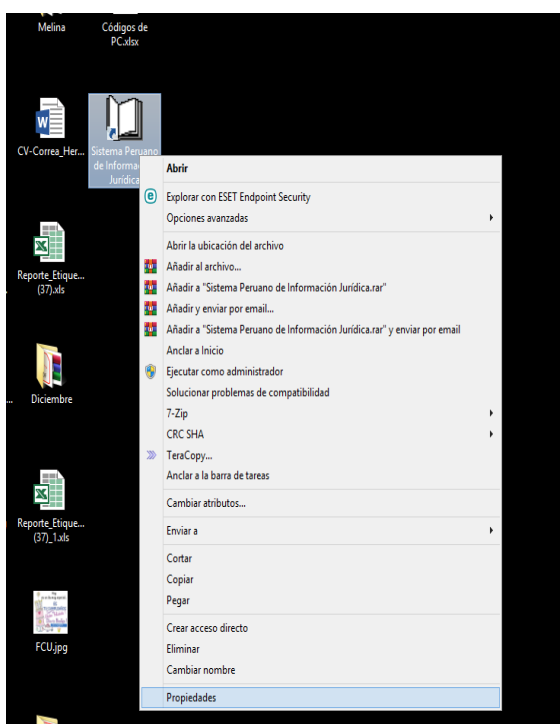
Melina

Códigos de PC.xlsx

CV-Correa_Her...

Sistema Peruano de Informac... Jurídica

Reporte_Etique... (37).xls

Diciembre

Reporte_Etique... (37)_1.xls

FCU.jpg

Abrir
Explorar con ESET Endpoint Security
Opciones avanzadas
Abrir la ubicación del archivo
Añadir al archivo...
Añadir a "Sistema Peruano de Información Jurídica.rar"
Añadir y enviar por email...
Añadir a "Sistema Peruano de Información Jurídica.rar" y enviar por email
Anclar a Inicio
Ejecutar como administrador
Solucionar problemas de compatibilidad
7-Zip
CRC SHA
TeraCopy...
Anclar a la barra de tareas
Cambiar atributos...
Enviar a
Cortar
Copiar
Pegar
Crear acceso directo
Eliminar
Cambiar nombre
Propiedades